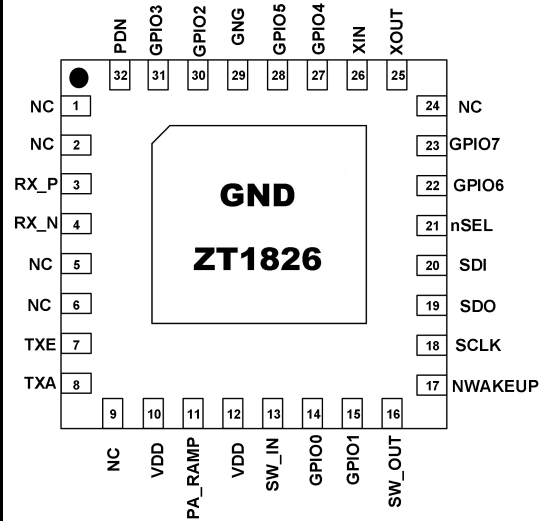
PDN 32
GPIO3 31
GPIO2 30
GNG 29
GPIO5 28
GPIO4 27
XIN 26
XOUT 25

NC 1
NC 2
RX_P 3
RX_N 4
NC 5
NC 6
TXE 7
TXA 8

GND
ZT1826

24 NC
23 GPIO7
22 GPIO6
21 nSEL
20 SDI
19 SDO
18 SCLK
17 NWAKEUP

9 NC
10 VDD
11 PA_RAMP
12 VDD
13 SW_IN
14 GPIO0
15 GPIO1
16 SW_OUT